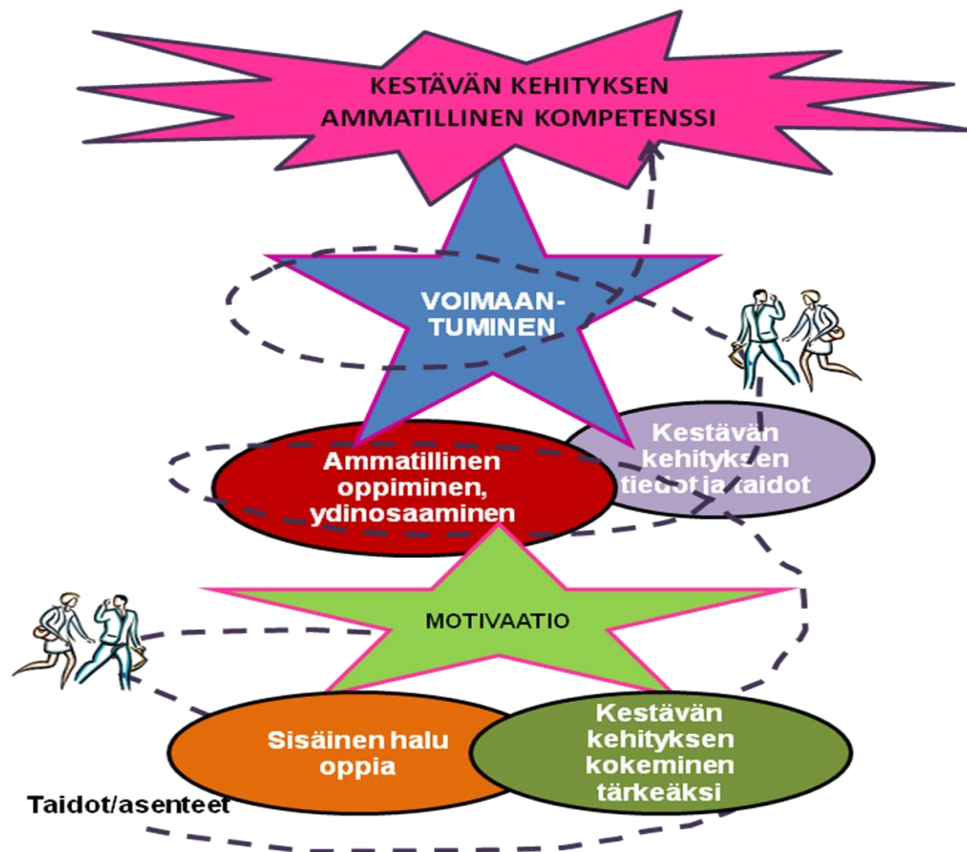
KESTÄVÄN KEHITYKSEN AMMATILLINEN KOMPETENSSI

VOIMAAN-TUMINEN

Kestävän kehityksen tiedot ja taidot

Ammatillinen oppiminen, ydinosaaminen

MOTIVAATIO

Sisäinen halu oppia

Kestävän kehityksen kokeminen tärkeäksi

Taidot/asenteet